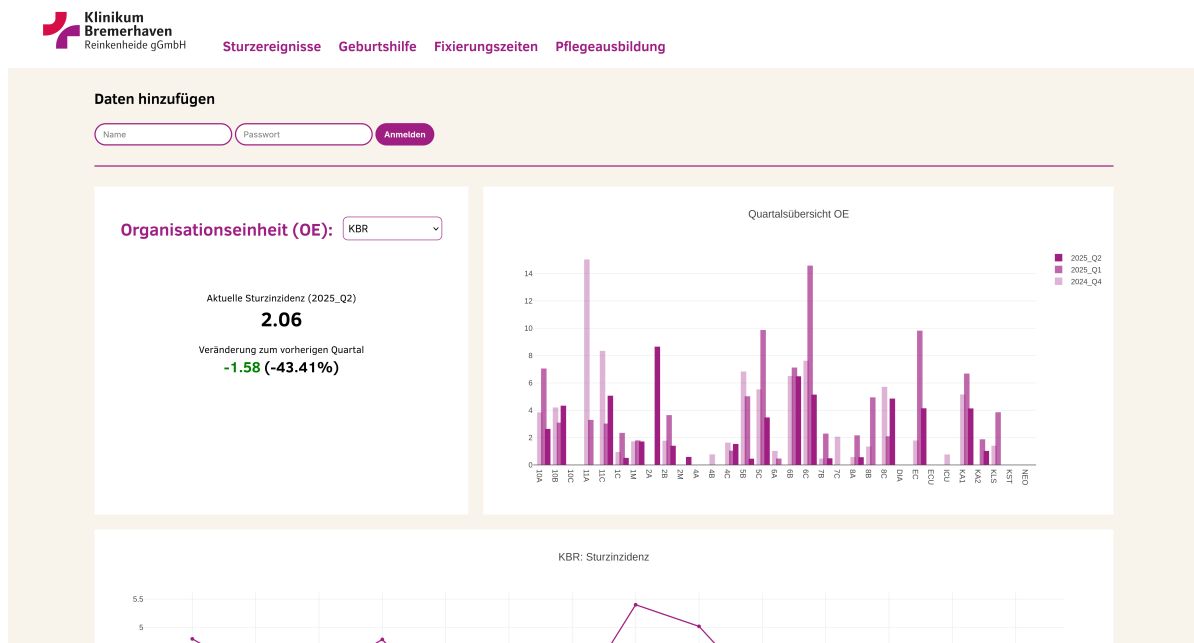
Klinikum Bremerhaven Reinkenheide gGmbH

Sturzereignisse Geburtshilfe Fixierungszeiten Pflegeausbildung

Daten hinzufügen

Name
Passwort
Anmelden

Organisationseinheit (OE): KBR

Aktuelle Sturzinzidenz (2025_Q2)
2.06
Veränderung zum vorherigen Quartal
-1.58 (-43.41%)

Quartalsübersicht OE

2025_Q2
2025_Q1
2024_Q4

14
12
10
8
6
4
2
0

10A 10B 10C 11A 11C 1C 1M 2A 2B 2M 4A 4B 4C 5B 5C 6A 6B 6C 7B 7C 8A 8B 8C DIA EC ECU ICU KA1 KA2 KLS KST NEO

KBR: Sturzinzidenz

5.5
5